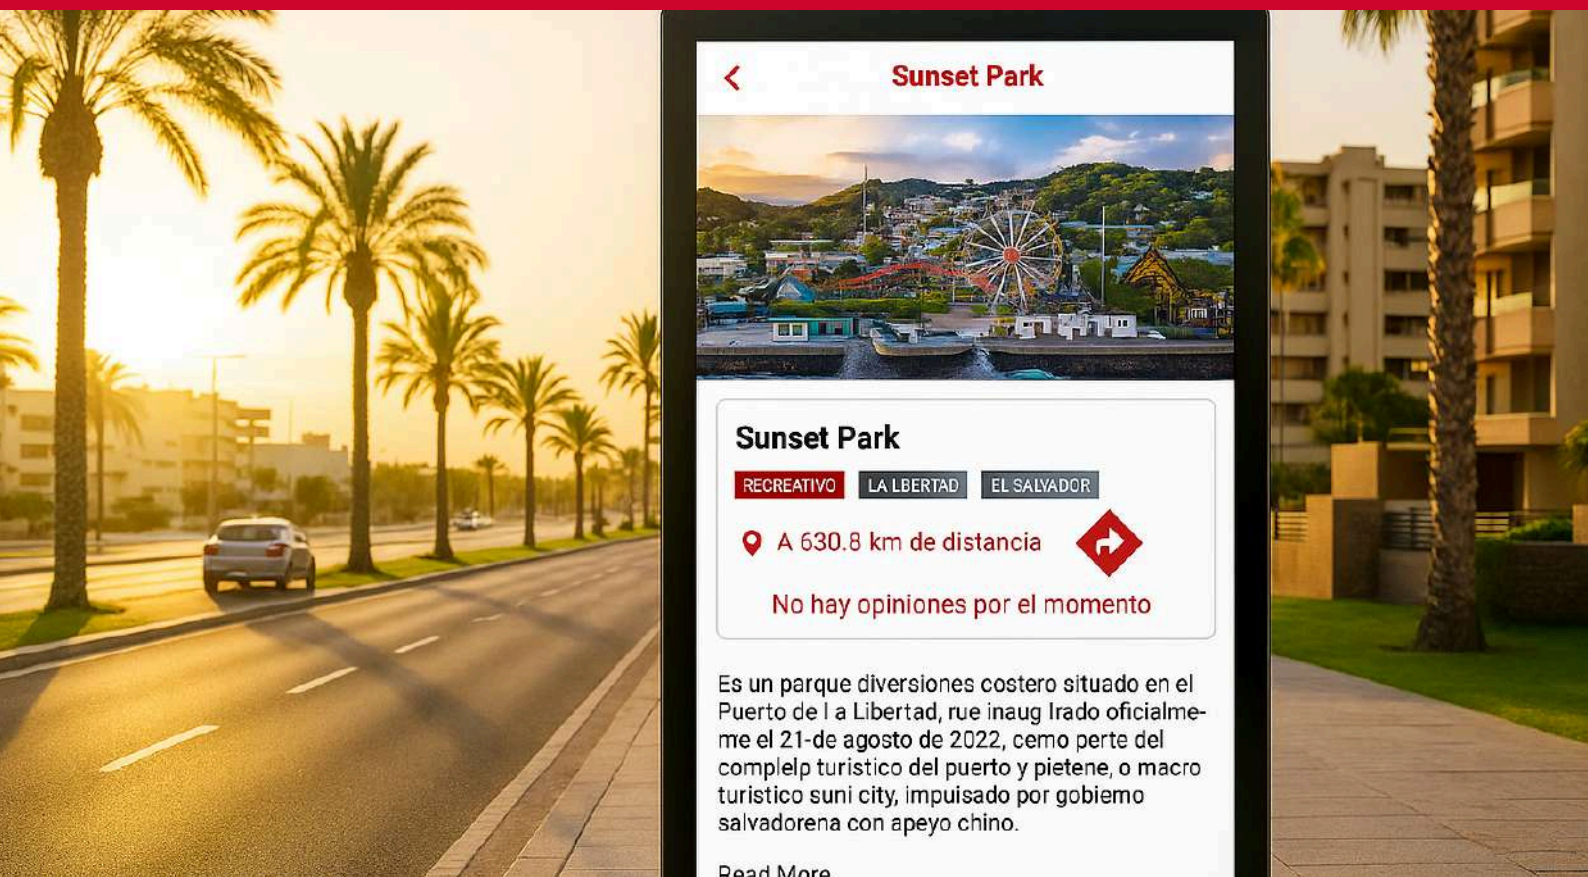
Sunset Park

Sunset Park

RECREATIVO LA LBERTAD EL SALVADOR

A 630.8 km de distancia

No hay opiniones por el momento

Es un parque diversiones costero situado en el Puerto de l a Libertad, rue inaug lrado oficialmeme el 21-de agosto de 2022, cemo perte del complelp turistico del puerto y pietene, o macro turistico suni city, impuisado por gobiemo salvadorena con apeyo chino.

Read More